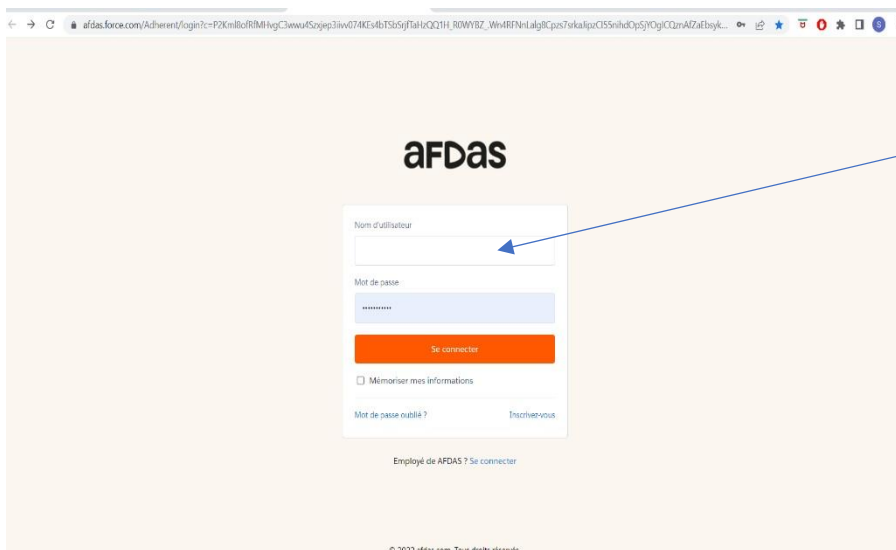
afdas.force.com/Adherent/login?c=P2Kml8ofRfMHvgC3wwu4Szxjep3iivv074KEs4bTSbSrjfTaHzQQ1H_R0WYBZ_Wn4RFNnLalg8Cpzs7srkalipzCI55nihdOpSjYOgICQznAfZaEbsyk...

aFDaS

Nom d'utilisateur

Mot de passe

••••••••••

Se connecter

Mémoriser mes informations

Mot de passe oublié ?

Inscrivez-vous

Employé de AFDAS ? Se connecter

© 2022 afdas.com. Tous droits réservés